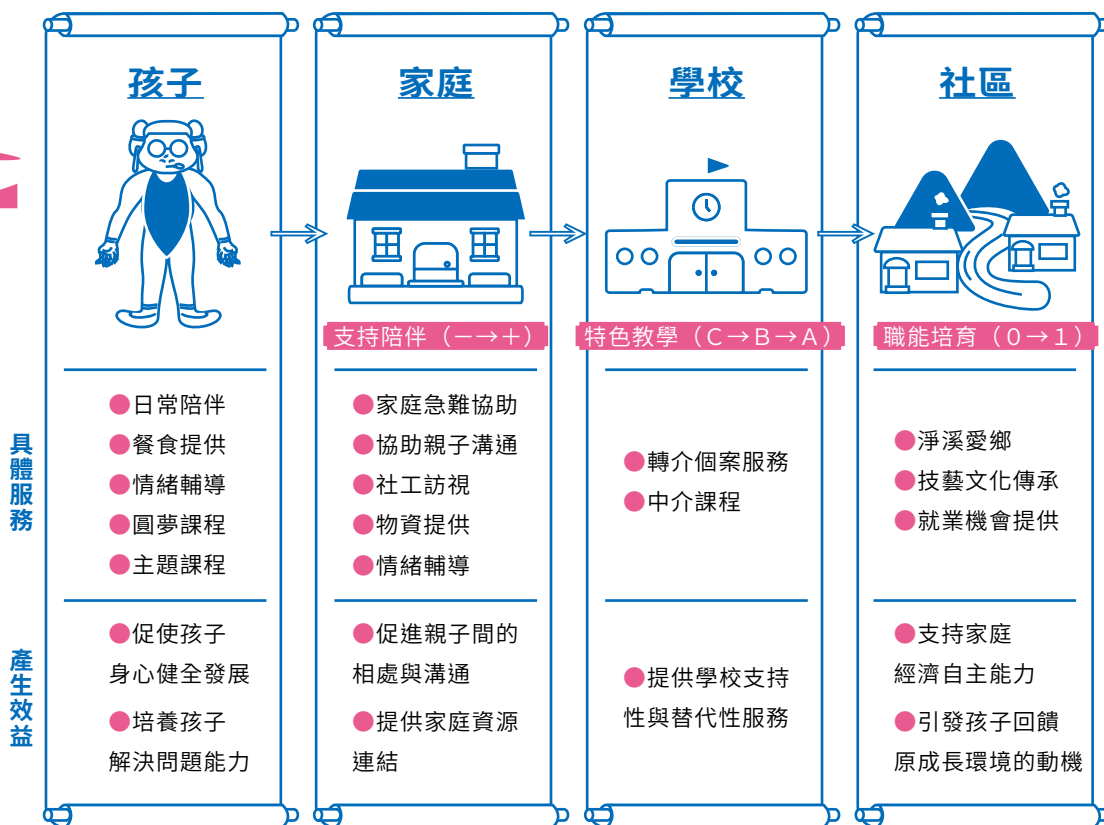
孩子

家庭

學校

社區

支持陪伴（−→+）

特色教學（C→B→A）

職能培育（0→1）

具體服務

●日常陪伴
●餐食提供
●情緒輔導
●圓夢課程
●主題課程

●家庭急難協助
●協助親子溝通
●社工訪視
●物資提供
●情緒輔導

●轉介個案服務
●中介課程

●淨溪愛鄉
●技藝文化傳承
●就業機會提供

產生效益

●促使孩子身心健全發展
●培養孩子解決問題能力

●促進親子間的相處與溝通
●提供家庭資源連結

●提供學校支持性與替代性服務

●支持家庭經濟自主能力
●引發孩子回饋原成長環境的動機